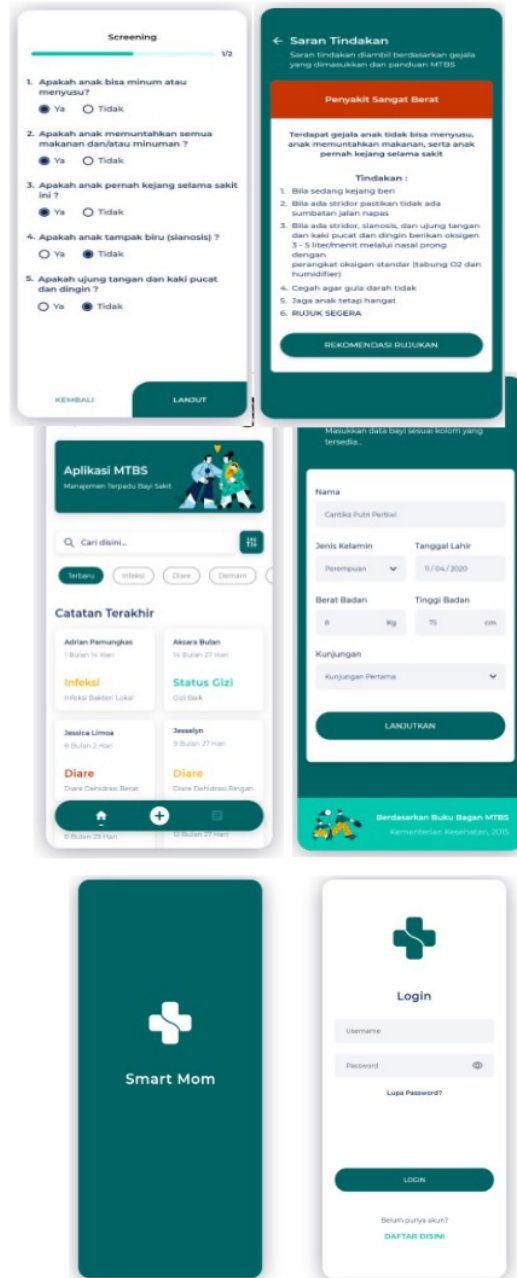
Screening

1/2

1. Apakah anak bisa minum atau menyusu?
Ya Tidak

2. Apakah anak memuntahkan semua makanan dan/atau minuman ?
Ya Tidak

3. Apakah anak pernah kejang selama sakit ini ?
Ya Tidak

4. Apakah anak tampak biru (sianosis) ?
Ya Tidak

5. Apakah ujung tangan dan kaki pucat dan dingin ?
Ya Tidak

KEMBALI LANJUT

← Saran Tindakan
Saran tindakan diambil berdasarkan gejala yang dimasukkan dan panduan MTBS

Penyakit Sangat Berat

Terdapat gejala anak tidak bisa menyusu, anak memuntahkan makanan, serta anak pernah kejang selama sakit

Tindakan :
1. Bila sedang kejang beri
2. Bila ada stridor pastikan tidak ada sumbatan jalan napas
3. Bila ada stridor, sianosis, dan ujung tangan dan kaki pucat dan dingin berikan oksigen 3 - 5 liter/menit melalui nasal prong dengan perangkat oksigen standar (tabung O2 dan humidifier)
4. Cegah agar gula darah tidak
5. Jaga anak tetap hangat
6. RUJUK SEGERA

REKOMENDASI RUJUKAN

Aplikasi MTBS
Manajemen Terpadu Bayi Sakit

Cari disini...

Terbaru Infeksi Diare Demam

Catatan Terakhir

Adrian Pamungkas
1 Bulan 14 Hari
Infeksi
Infeksi Bakteri Lokal

Aksara Bulan
14 Bulan 27 Hari
Status Gizi
Gizi Baik

Jessica Limoa
8 Bulan 2 Hari
Diare
Diare Dehidrasi Berat

Jesselyn
9 Bulan 27 Hari
Diare
Diare Dehidrasi Ringan

8 Bulan 29 Hari
12 Bulan 27 Hari

Masukkan data bayi sesuai kolom yang tersedia...

Nama
Cantika Putri Pertiwi

Jenis Kelamin
Perempuan

Tanggal Lahir
11 / 04 / 2020

Berat Badan
8 Kg

Tinggi Badan
75 cm

Kunjungan
Kunjungan Pertama

LANJUTKAN

Berdasarkan Buku Bagan MTBS
Kementerian Kesehatan, 2015

Smart Mom

Login

Username

Password

Lupa Password?

LOGIN

Belum punya akun?
DAFTAR DISINI